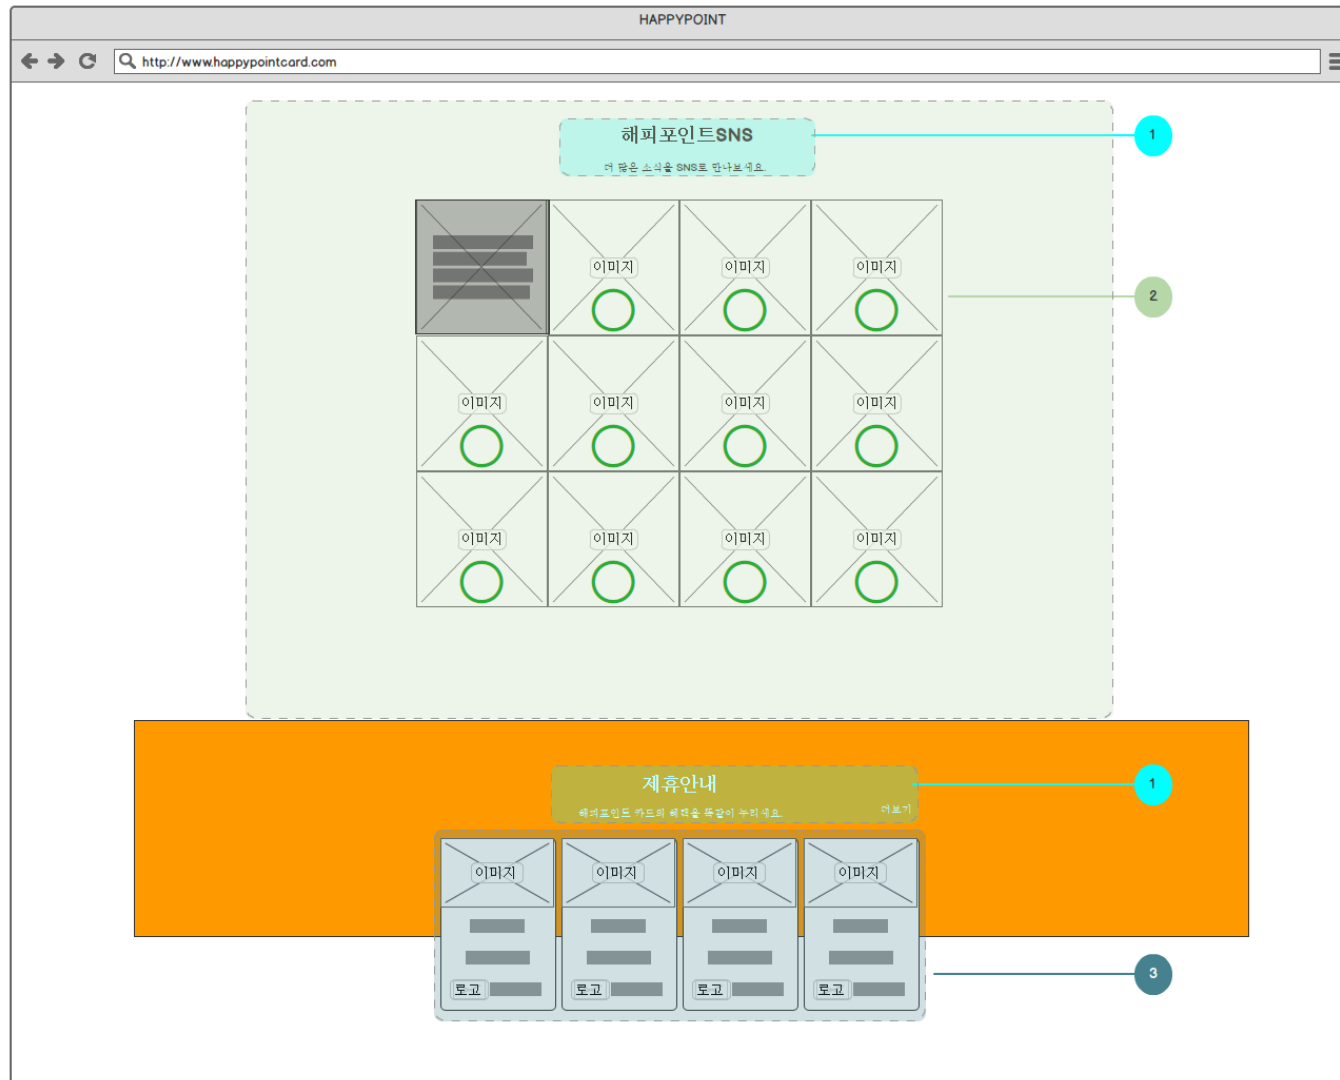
HAPPYPOINT

http://www.happypointcard.com

해피포인트SNS

더 많은 소식을 SNS로 만나보세요.

1

이미지 이미지 이미지

2

이미지 이미지 이미지 이미지

이미지 이미지 이미지 이미지

제휴안내

해피포인트 카드의 혜택을 똑같이 누리세요.

더보기

1

이미지 이미지 이미지 이미지

로고 로고 로고 로고

3